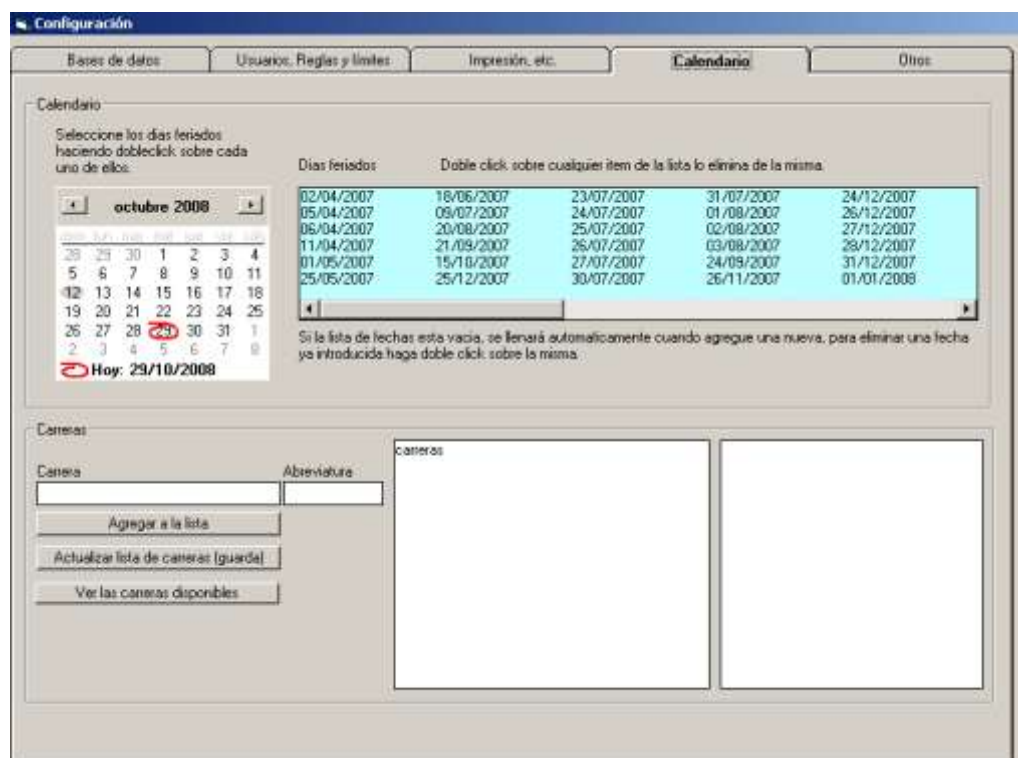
Configuración

Bases de datos | Usuarios, Reglas y limites | Impresión, etc. | Calendario | Otros

Calendario

Seleccione los dias feriados haciendo dobleclick sobre cada uno de ellos

octubre 2008

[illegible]

| 28 | 29 | 30 | 1 | 2 | 3 | 4 |
|---|---|---|---|---|---|---|
| 5 | 6 | 7 | 8 | 9 | 10 | 11 |
| 12 | 13 | 14 | 15 | 16 | 17 | 18 |
| 19 | 20 | 21 | 22 | 23 | 24 | 25 |
| 26 | 27 | 28 | 29 | 30 | 31 | 1 |
| 2 | 3 | 4 | 5 | 6 | 7 | 8 |

Hoy: 29/10/2008

Dias feriados    Doble click sobre cualquier item de la lista lo elimina de la misma.

| 02/04/2007 | 18/06/2007 | 23/07/2007 | 31/07/2007 | 24/12/2007 |
|---|---|---|---|---|
| 05/04/2007 | 09/07/2007 | 24/07/2007 | 01/08/2007 | 26/12/2007 |
| 06/04/2007 | 20/08/2007 | 25/07/2007 | 02/08/2007 | 27/12/2007 |
| 11/04/2007 | 21/09/2007 | 26/07/2007 | 03/08/2007 | 28/12/2007 |
| 01/05/2007 | 15/10/2007 | 27/07/2007 | 24/09/2007 | 31/12/2007 |
| 25/05/2007 | 25/12/2007 | 30/07/2007 | 26/11/2007 | 01/01/2008 |

Si la lista de fechas esta vacia, se llenará automaticamente cuando agregue una nueva, para eliminar una fecha ya introducida haga doble click sobre la misma.

Carreras

Carrera

Abreviatura

carreras

Agregar a la lista

Actualizar lista de carreras (guarda)

Ver las carreras disponibles